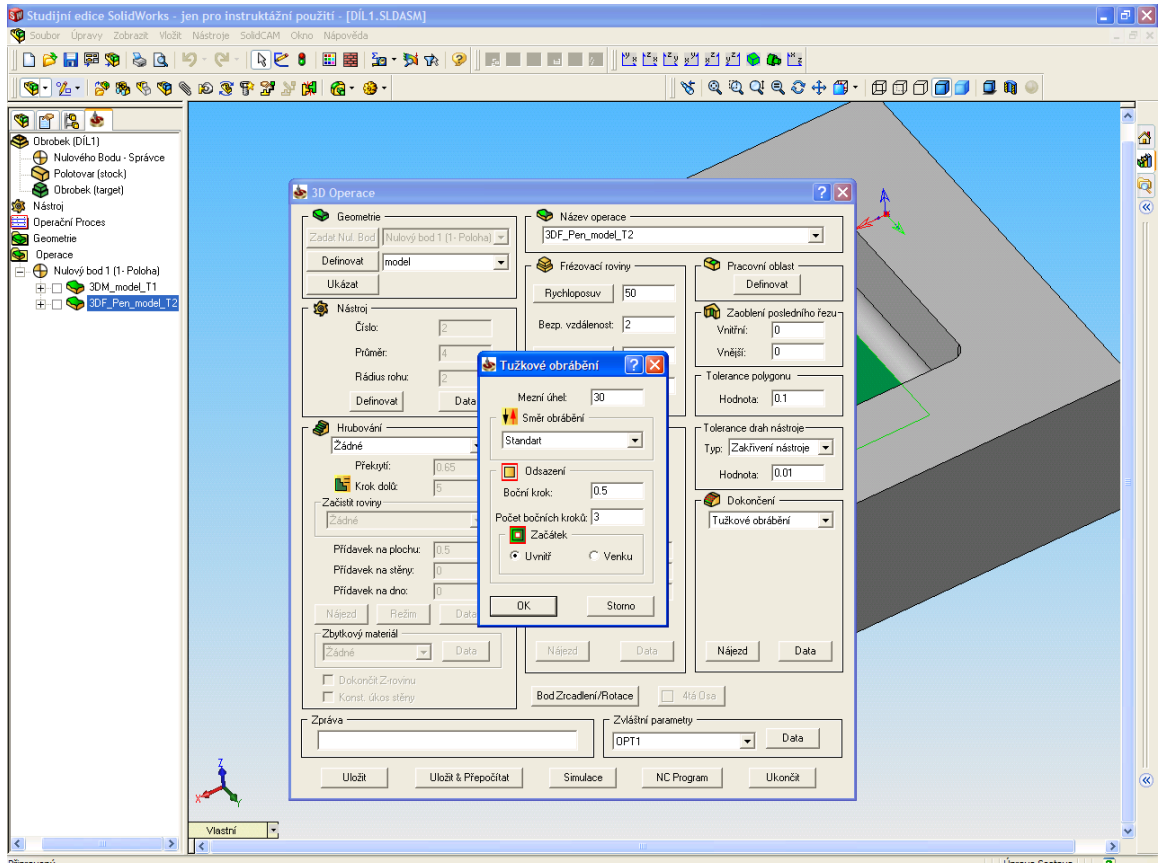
Studijní edice SolidWorks - jen pro instruktážní použití - [DÍL1.SLDASM]
Soubor Úpravy Zobrazit Vložit Nástroje SolidCAM Okno Nápověda

Obrobek (DÍL1)
Nulového Bodu - Správce
Polotovar (stock)
Obrobek (target)
Nástroj
Operační Proces
Geometrie
Operace
Nulový bod 1 (1- Poloha)
3DM_model_T1
3DF_Pen_model_T2

3D Operace
Geometrie
Zadat Nul. Bod
Nulový bod 1 (1- Poloha)
Definovat
model
Ukázat
Nástroj
Číslo:
2
Průměr:
4
Rádius rohu:
2
Definovat
Data
Hrubování
Žádné
Překrytí:
0.65
Krok dolů:
5
Začistit roviny
Žádné
Přídavek na plochu:
0.5
Přídavek na stěny:
0
Přídavek na dno:
0
Nájezd
Režim
Data
Zbytkový materiál
Žádné
Data
Dokončit Z-rovinu
Konst. úkos stěny
Název operace
3DF_Pen_model_T2
Frézovací roviny
Rychloposuv
50
Bezp. vzdálenost:
2
Pracovní oblast
Definovat
Zaoblení posledního řezu
Vnitřní:
0
Vnější:
0
Tolerance polygonu
Hodnota:
0.1
Tolerance drah nástroje
Typ:
Zakřivení nástroje
Hodnota:
0.01
Dokončení
Tužkové obrábění
Nájezd
Data
Nájezd
Data
Bod Zrcadlení/Rotace
4tá Osa
Zpráva
Zvláštní parametry
OPT1
Data
Uložit
Uložit & Přepočítat
Simulace
NC Program
Ukončit

Tužkové obrábění
Mezní úhel:
30
Směr obrábění
Standart
Odsazení
Boční krok:
0.5
Počet bočních kroků:
3
Začátek
Uvnitř
Venku
OK
Storno

Vlastní